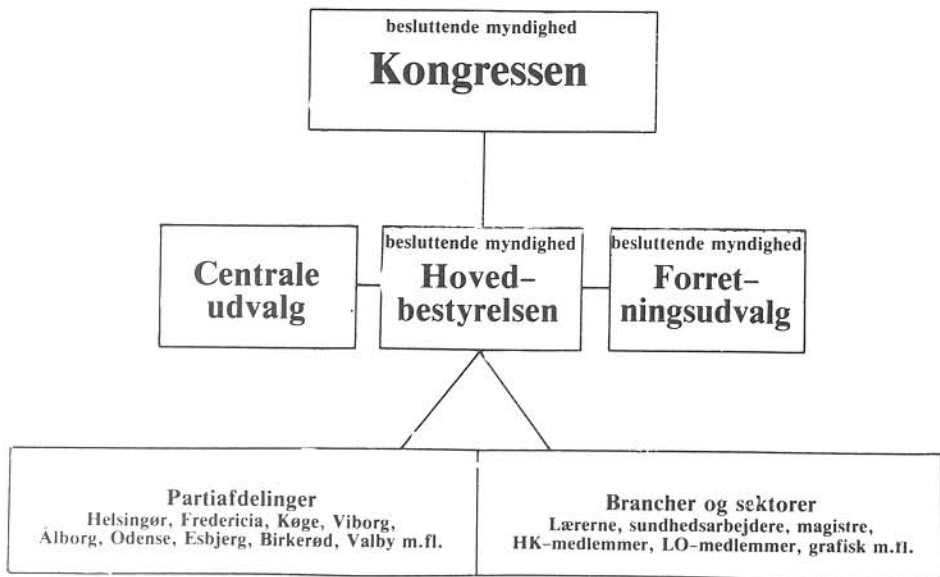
besluttende myndighed
Kongressen

Centrale udvalg

besluttende myndighed
Hovedbestyrelsen

besluttende myndighed
Forretningsudvalg

Partiafdelinger
Helsingør, Fredericia, Køge, Viborg, Ålborg, Odense, Esbjerg, Birkerød, Valby m.fl.

Brancher og sektorer
Lærerne, sundhedsarbejdere, magistre, HK-medlemmer, LO-medlemmer, grafisk m.fl.